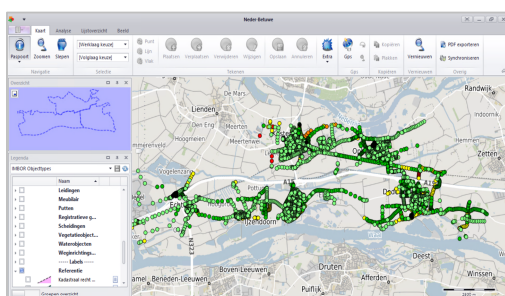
Neder-Betuwe

Kaart Analyse Upload overzicht Beeld

Paspoort Zoomen Slepen [Werkvlag keuze] [Vrijgave keuze] Punt Lijn Vlak Plaatsen Verplaatsen Verwijderen Wijzigen Opslaan Annuleren Extra Gps Kopiëren Plakken Verwijderen PDF exporteren Synchroniseren

Navigatie Selectie Tekenen Gps Verwijderen Overig

Overzicht

Legenda

IMBOR Objecttypen

Naam

Leidingen
Meubilair
Putten
Registratieve g...
Scheidingen
Vegetatieobject...
Waterobjecten
Wegkenmerkings...
Labels
Referentie
Kadastraal recht ...

Gewapen overzicht

Randwijk
Lienden
Den Hoek
Meerten
Ingen
Indoornik
Ommeren
Zetten
Ochten
Opheusden
Vogelenzang
Dodewaard
Echteld
IJzendoorn
Kesteren
A15
N233
Boven Leeuwen
Druten
Afferden
Beneden-Leeuwen
Puiflijk